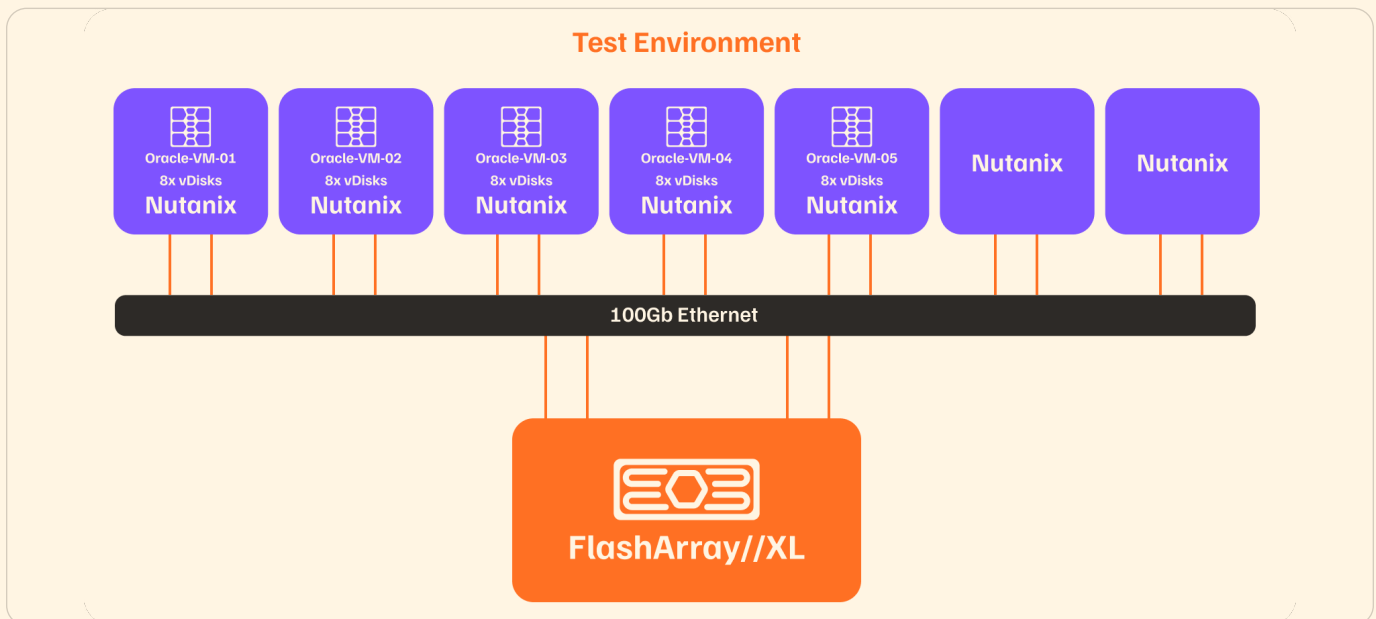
Test Environment

Oracle-VM-01
8x vDisks
Nutanix

Oracle-VM-02
8x vDisks
Nutanix

Oracle-VM-03
8x vDisks
Nutanix

Oracle-VM-04
8x vDisks
Nutanix

Oracle-VM-05
8x vDisks
Nutanix

Nutanix

Nutanix

100Gb Ethernet

FlashArray//XL